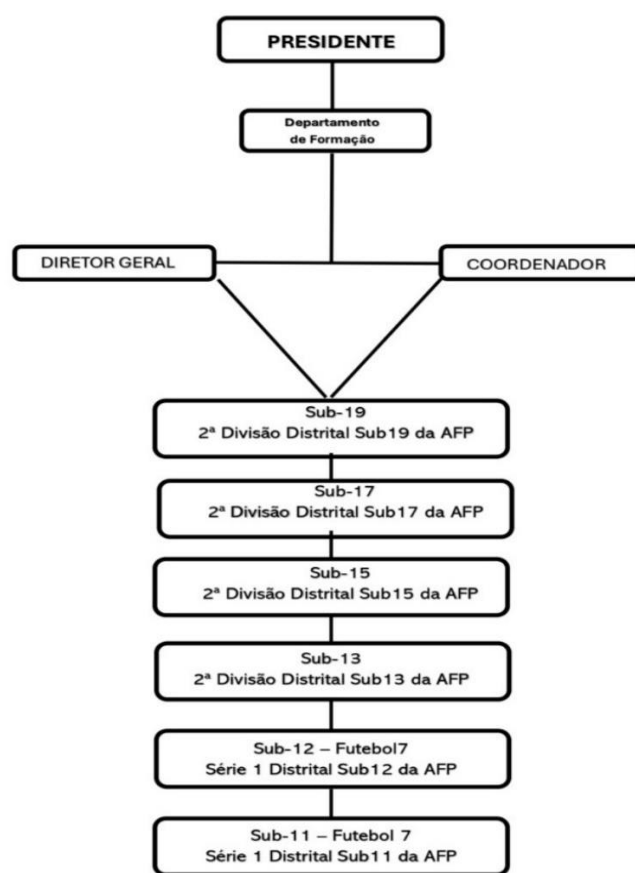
PRESIDENTE

Departamento de Formação

DIRETOR GERAL

COORDENADOR

Sub-19
2ª Divisão Distrital Sub19 da AFP

Sub-17
2ª Divisão Distrital Sub17 da AFP

Sub-15
2ª Divisão Distrital Sub15 da AFP

Sub-13
2ª Divisão Distrital Sub13 da AFP

Sub-12 – Futebol7
Série 1 Distrital Sub12 da AFP

Sub-11 – Futebol 7
Série 1 Distrital Sub11 da AFP